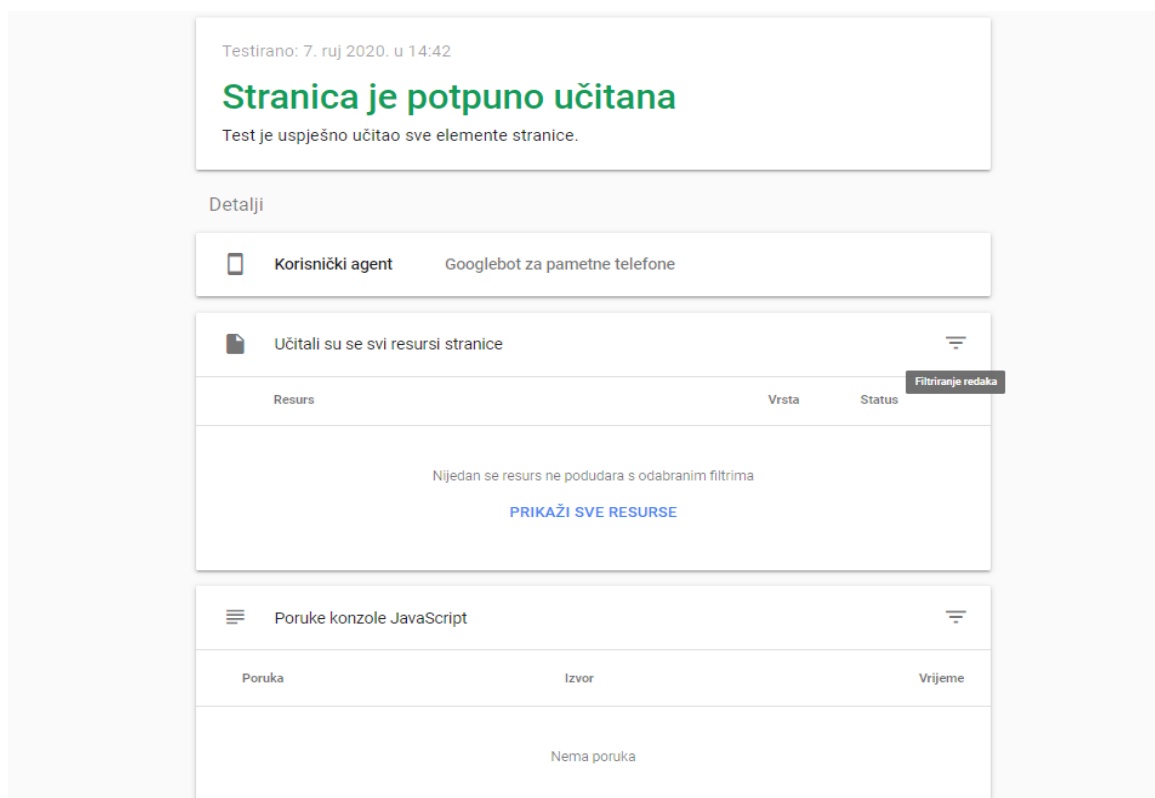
Testirano: 7. ruj 2020. u 14:42

Stranica je potpuno učitana

Test je uspješno učitao sve elemente stranice.

Detalji

Korisnički agent Googlebot za pametne telefone

Učitali su se svi resursi stranice

Filtriranje redaka

| Resurs | Vrsta | Status |
|---|---|---|

Nijedan se resurs ne podudara s odabranim filtrima

PRIKAŽI SVE RESURSE

Poruke konzole JavaScript

| Poruka | Izvor | Vrijeme |
|---|---|---|

Nema poruka